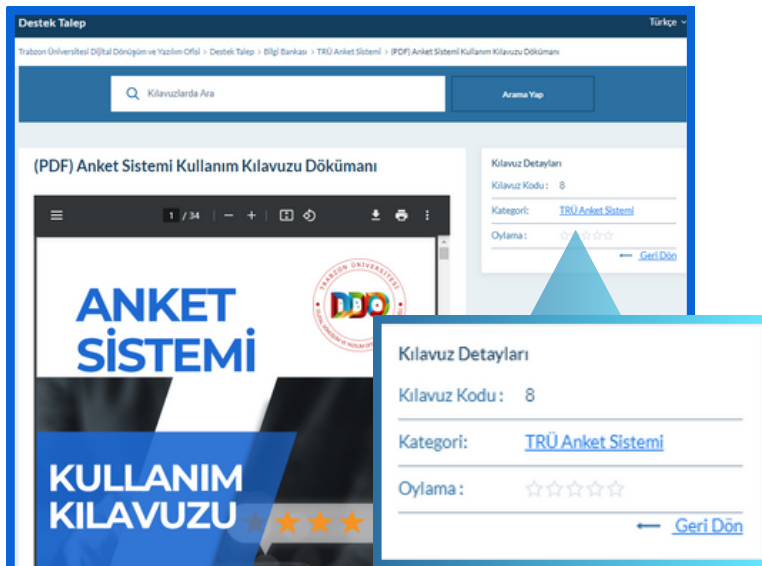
Destek Talep

Türkçe

Trabzon Üniversitesi Dijital Dönüşüm ve Yazılım Ofisi > Destek Talep > Bilgi Bankası > TRÜ Anket Sistemi > (PDF) Anket Sistemi Kullanım Kılavuzu Dökümanı

Kılavuzlarda Ara

Arama Yap

(PDF) Anket Sistemi Kullanım Kılavuzu Dökümanı

1 / 34

ANKET SİSTEMİ

TRABZON ÜNİVERSİTESİ

KULLANIM KILAVUZU

Kılavuz Detayları

Kılavuz Kodu : 8

Kategori: TRÜ Anket Sistemi

Oylama :

Geri Dön

Kılavuz Detayları

Kılavuz Kodu : 8

Kategori: TRÜ Anket Sistemi

Oylama :

Geri Dön